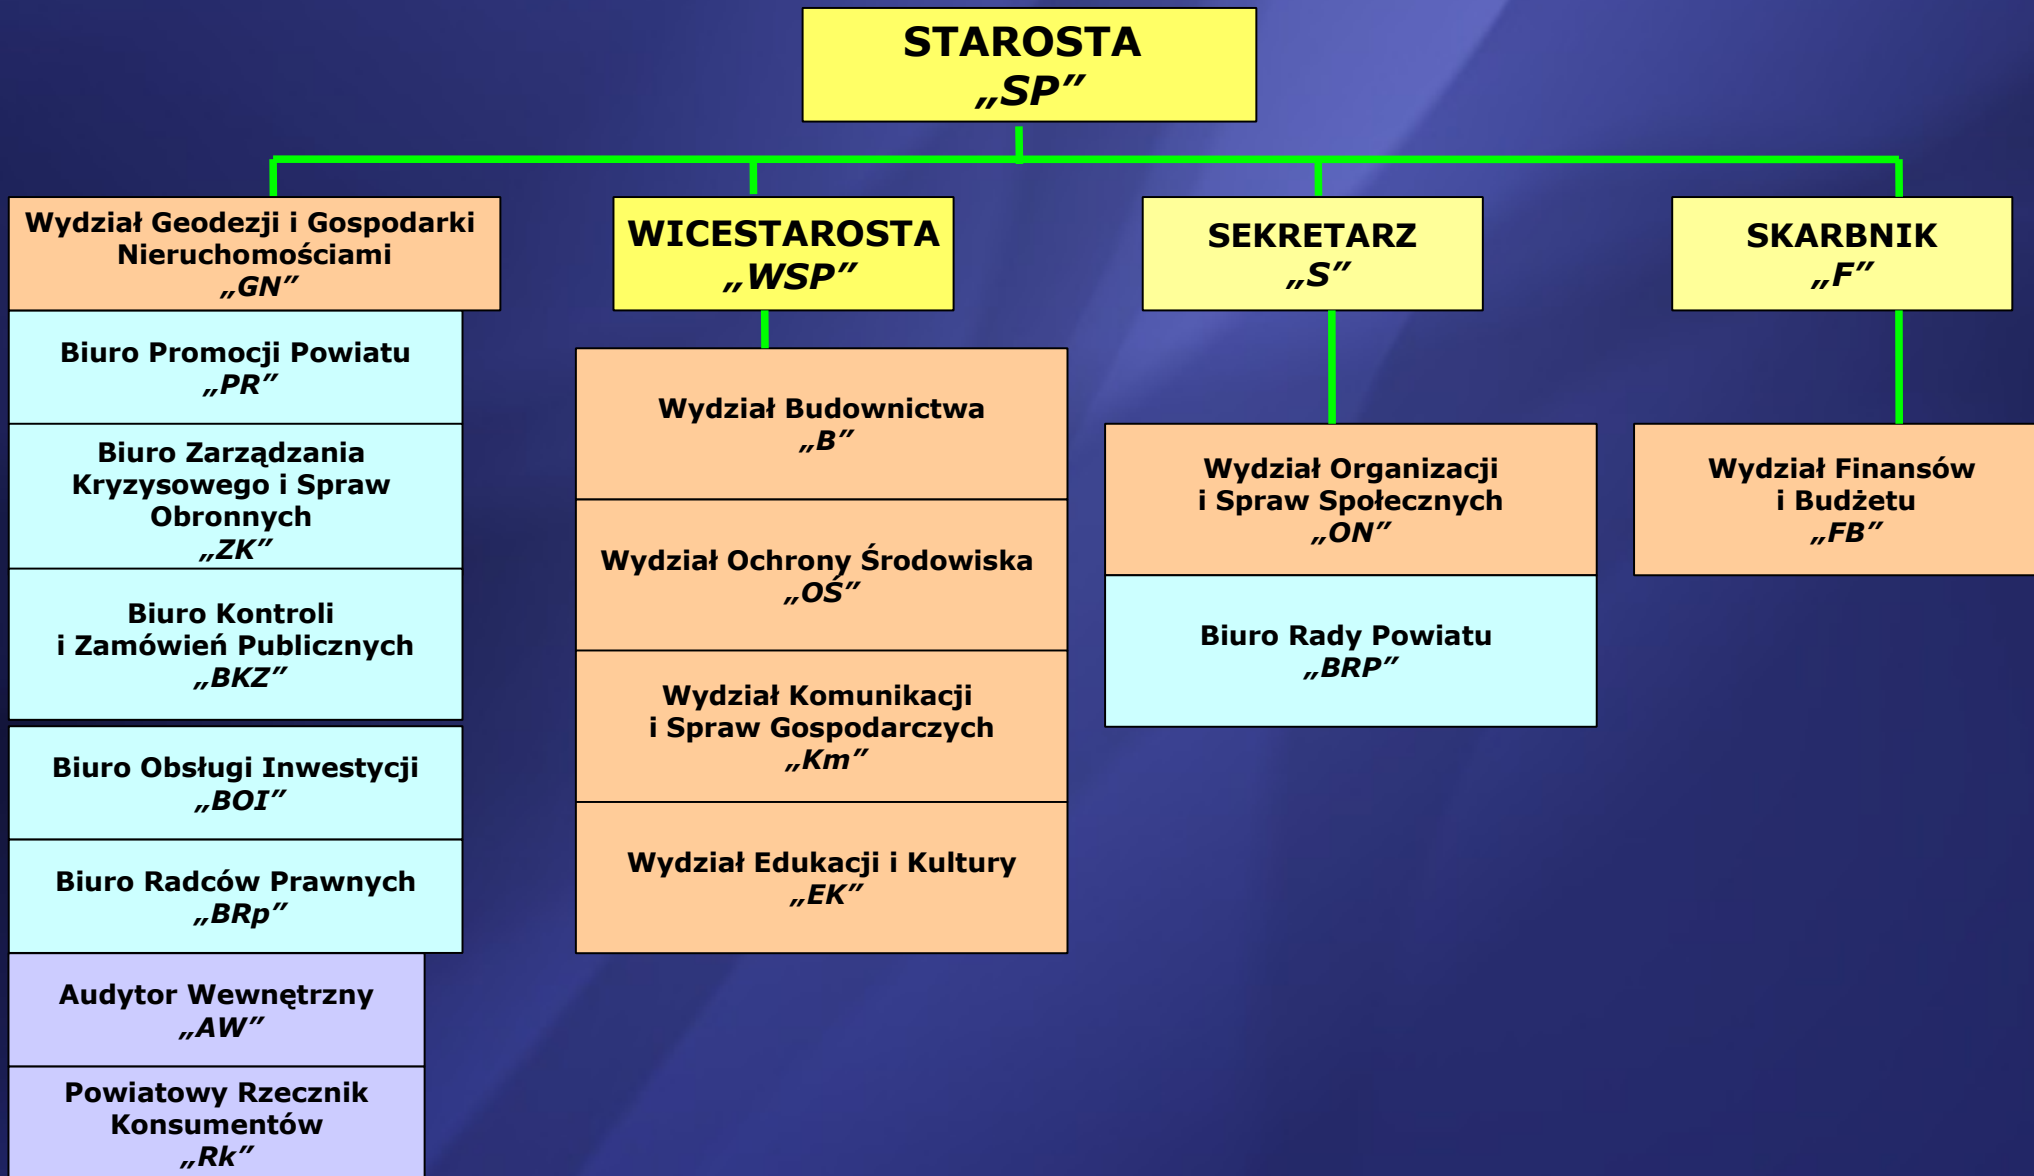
STAROSTA
„SP”

Wydział Geodezji i Gospodarki Nieruchomościami
„GN”

Biuro Promocji Powiatu
„PR”

Biuro Zarządzania Kryzysowego i Spraw Obronnych
„ZK”

Biuro Kontroli i Zamówień Publicznych
„BKZ”

Biuro Obsługi Inwestycji
„BOI”

Biuro Radców Prawnych
„BRp”

Audytor Wewnętrzny
„AW”

Powiatowy Rzecznik Konsumentów
„Rk”

WICESTAROSTA
„WSP”

Wydział Budownictwa
„B”

Wydział Ochrony Środowiska
„OŚ”

Wydział Komunikacji i Spraw Gospodarczych
„Km”

Wydział Edukacji i Kultury
„EK”

SEKRETARZ
„S”

Wydział Organizacji i Spraw Społecznych
„ON”

Biuro Rady Powiatu
„BRP”

SKARBNIK
„F”

Wydział Finansów i Budżetu
„FB”